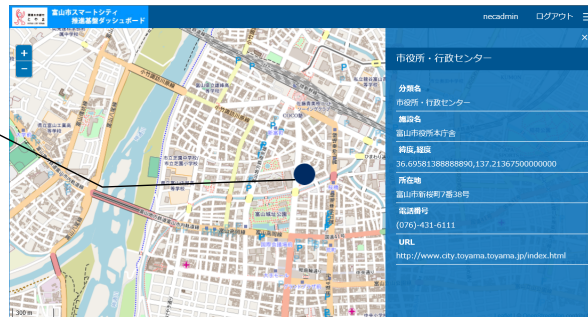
富山市スマートシティ
推進基盤ダッシュボード

necadmin ログアウト

+
−

市役所・行政センター

分類名
市役所・行政センター

施設名
富山市役所本庁舎

緯度,経度
36.69581388888890,137.21367500000000

所在地
富山市新桜町7番38号

電話番号
(076)-431-6111

URL
http://www.city.toyama.toyama.jp/index.html

300 m